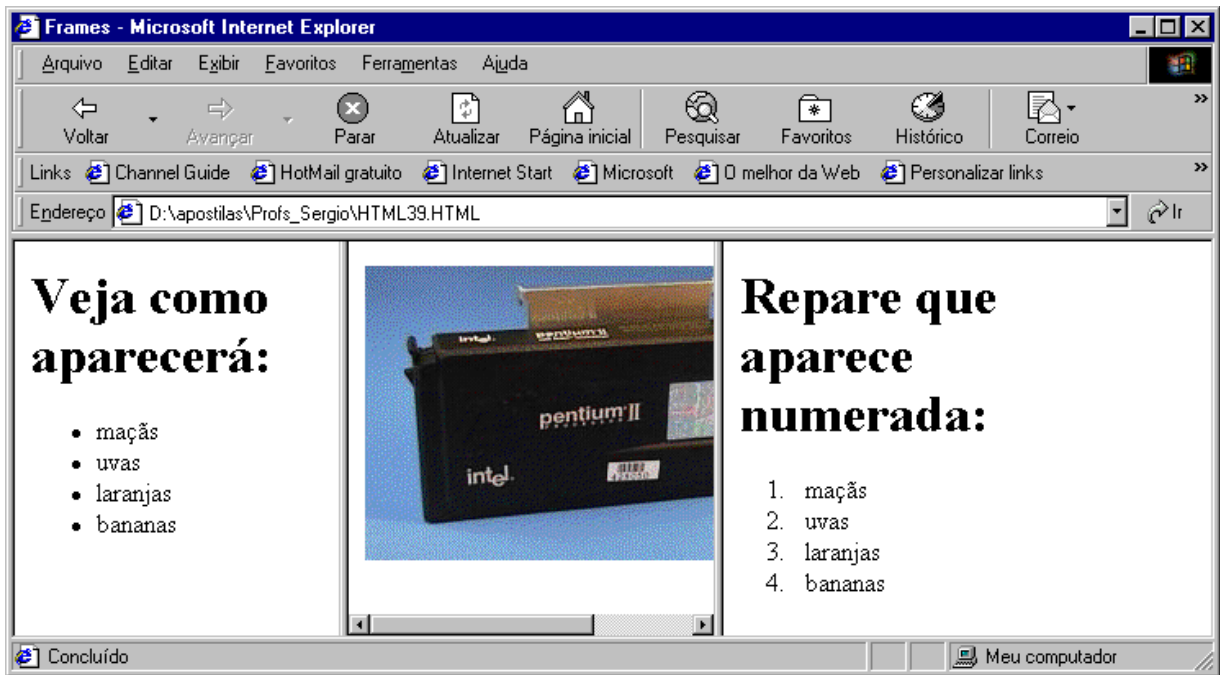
Frames - Microsoft Internet Explorer

Arquivo Editar Exibir Favoritos Ferramentas Ajuda

Voltar Avançar Parar Atualizar Página inicial Pesquisar Favoritos Histórico Correio

Links Channel Guide HotMail gratuito Internet Start Microsoft O melhor da Web Personalizar links

Endereço D:\apostilas\Profs_Sergio\HTML39.HTML Ir

Veja como aparecerá:

- maçãs
- uvas
- laranjas
- bananas

intel pentium II

pentium II

intel

Repare que aparece numerada:

1. maçãs
2. uvas
3. laranjas
4. bananas

Concluído Meu computador